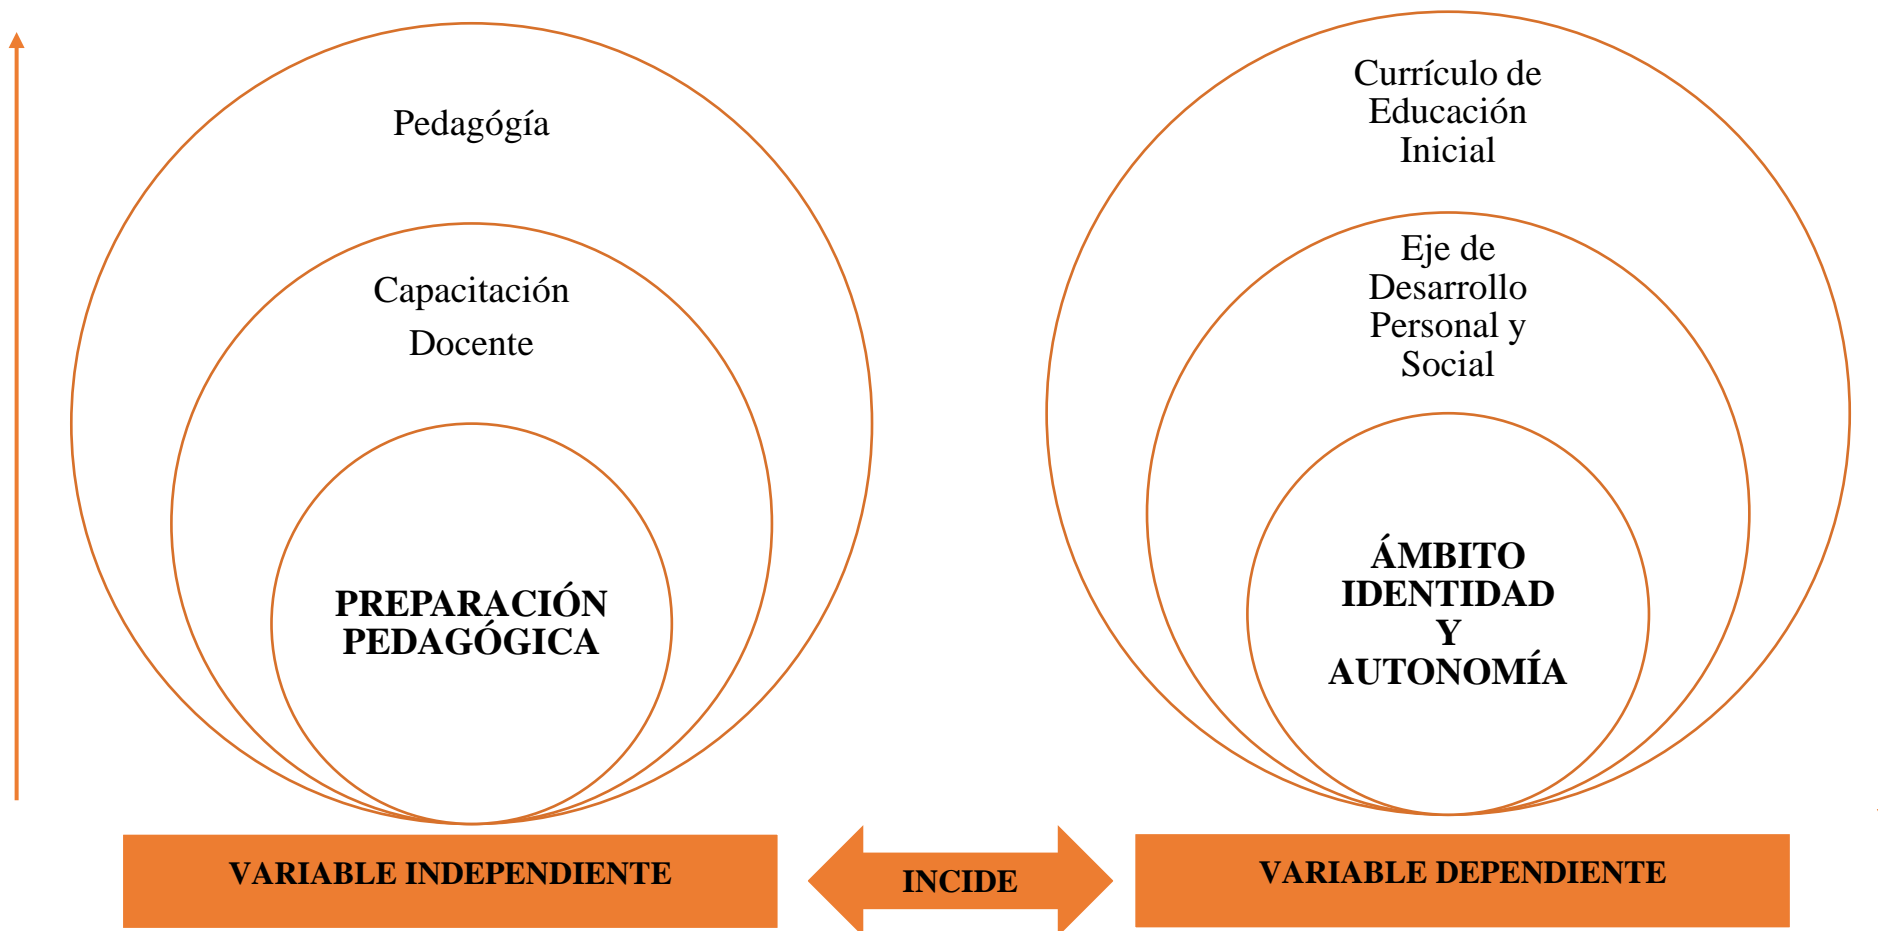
Pedagógía

Capacitación Docente

PREPARACIÓN PEDAGÓGICA

Currículo de Educación Inicial

Eje de Desarrollo Personal y Social

ÁMBITO IDENTIDAD Y AUTONOMÍA

VARIABLE INDEPENDIENTE

INCIDE

VARIABLE DEPENDIENTE